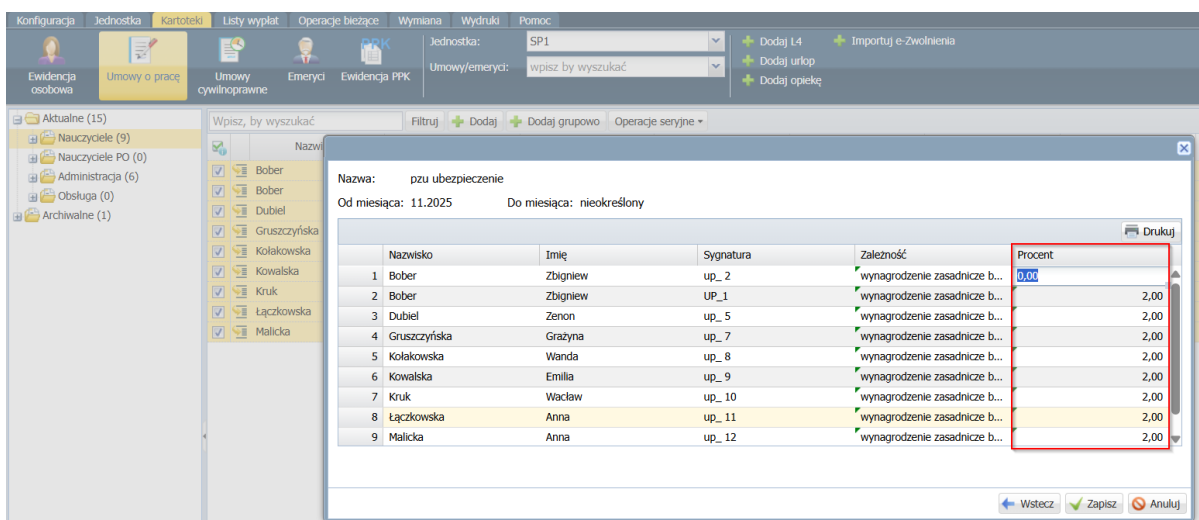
Konfiguracja Jednostka Kartoteki Listy wypłat Operacje bieżące Wymiana Wydruki Pomoc

Ewidencja osobowa
Umowy o pracę
Umowy cywilnoprawne
Emeryci
PPK
Ewidencja PPK

Jednostka: SP1
Umowy/emeryci: wpisz by wyszukać

Dodaj L4
Dodaj urlop
Dodaj opiekę
Importuj e-Zwolnienia

Aktualne (15)
Nauczyciele (9)
Nauczyciele PO (0)
Administracja (6)
Obsługa (0)
Archiwalne (1)

Wpisz, by wyszukać
Filtruj
Dodaj
Dodaj grupowo
Operacje seryjne

Nazwi
Bober
Bober
Dubiel
Gruszczyńska
Kołakowska
Kowalska
Kruk
Łączkowska
Malicka

Nazwa: pzu ubezpieczenie
Od miesiąca: 11.2025
Do miesiąca: nieokreślony

Drukuj

| | Nazwisko | Imię | Sygnatura | Zależność | Procent |
|---|---|---|---|---|---|
| 1 | Bober | Zbigniew | up_ 2 | wynagrodzenie zasadnicze b... | 0,00 |
| 2 | Bober | Zbigniew | UP_1 | wynagrodzenie zasadnicze b... | 2,00 |
| 3 | Dubiel | Zenon | up_ 5 | wynagrodzenie zasadnicze b... | 2,00 |
| 4 | Gruszczyńska | Grażyna | up_ 7 | wynagrodzenie zasadnicze b... | 2,00 |
| 5 | Kołakowska | Wanda | up_ 8 | wynagrodzenie zasadnicze b... | 2,00 |
| 6 | Kowalska | Emilia | up_ 9 | wynagrodzenie zasadnicze b... | 2,00 |
| 7 | Kruk | Wacław | up_ 10 | wynagrodzenie zasadnicze b... | 2,00 |
| 8 | Łączkowska | Anna | up_ 11 | wynagrodzenie zasadnicze b... | 2,00 |
| 9 | Malicka | Anna | up_ 12 | wynagrodzenie zasadnicze b... | 2,00 |

Wstecz
Zapisz
Anuluj